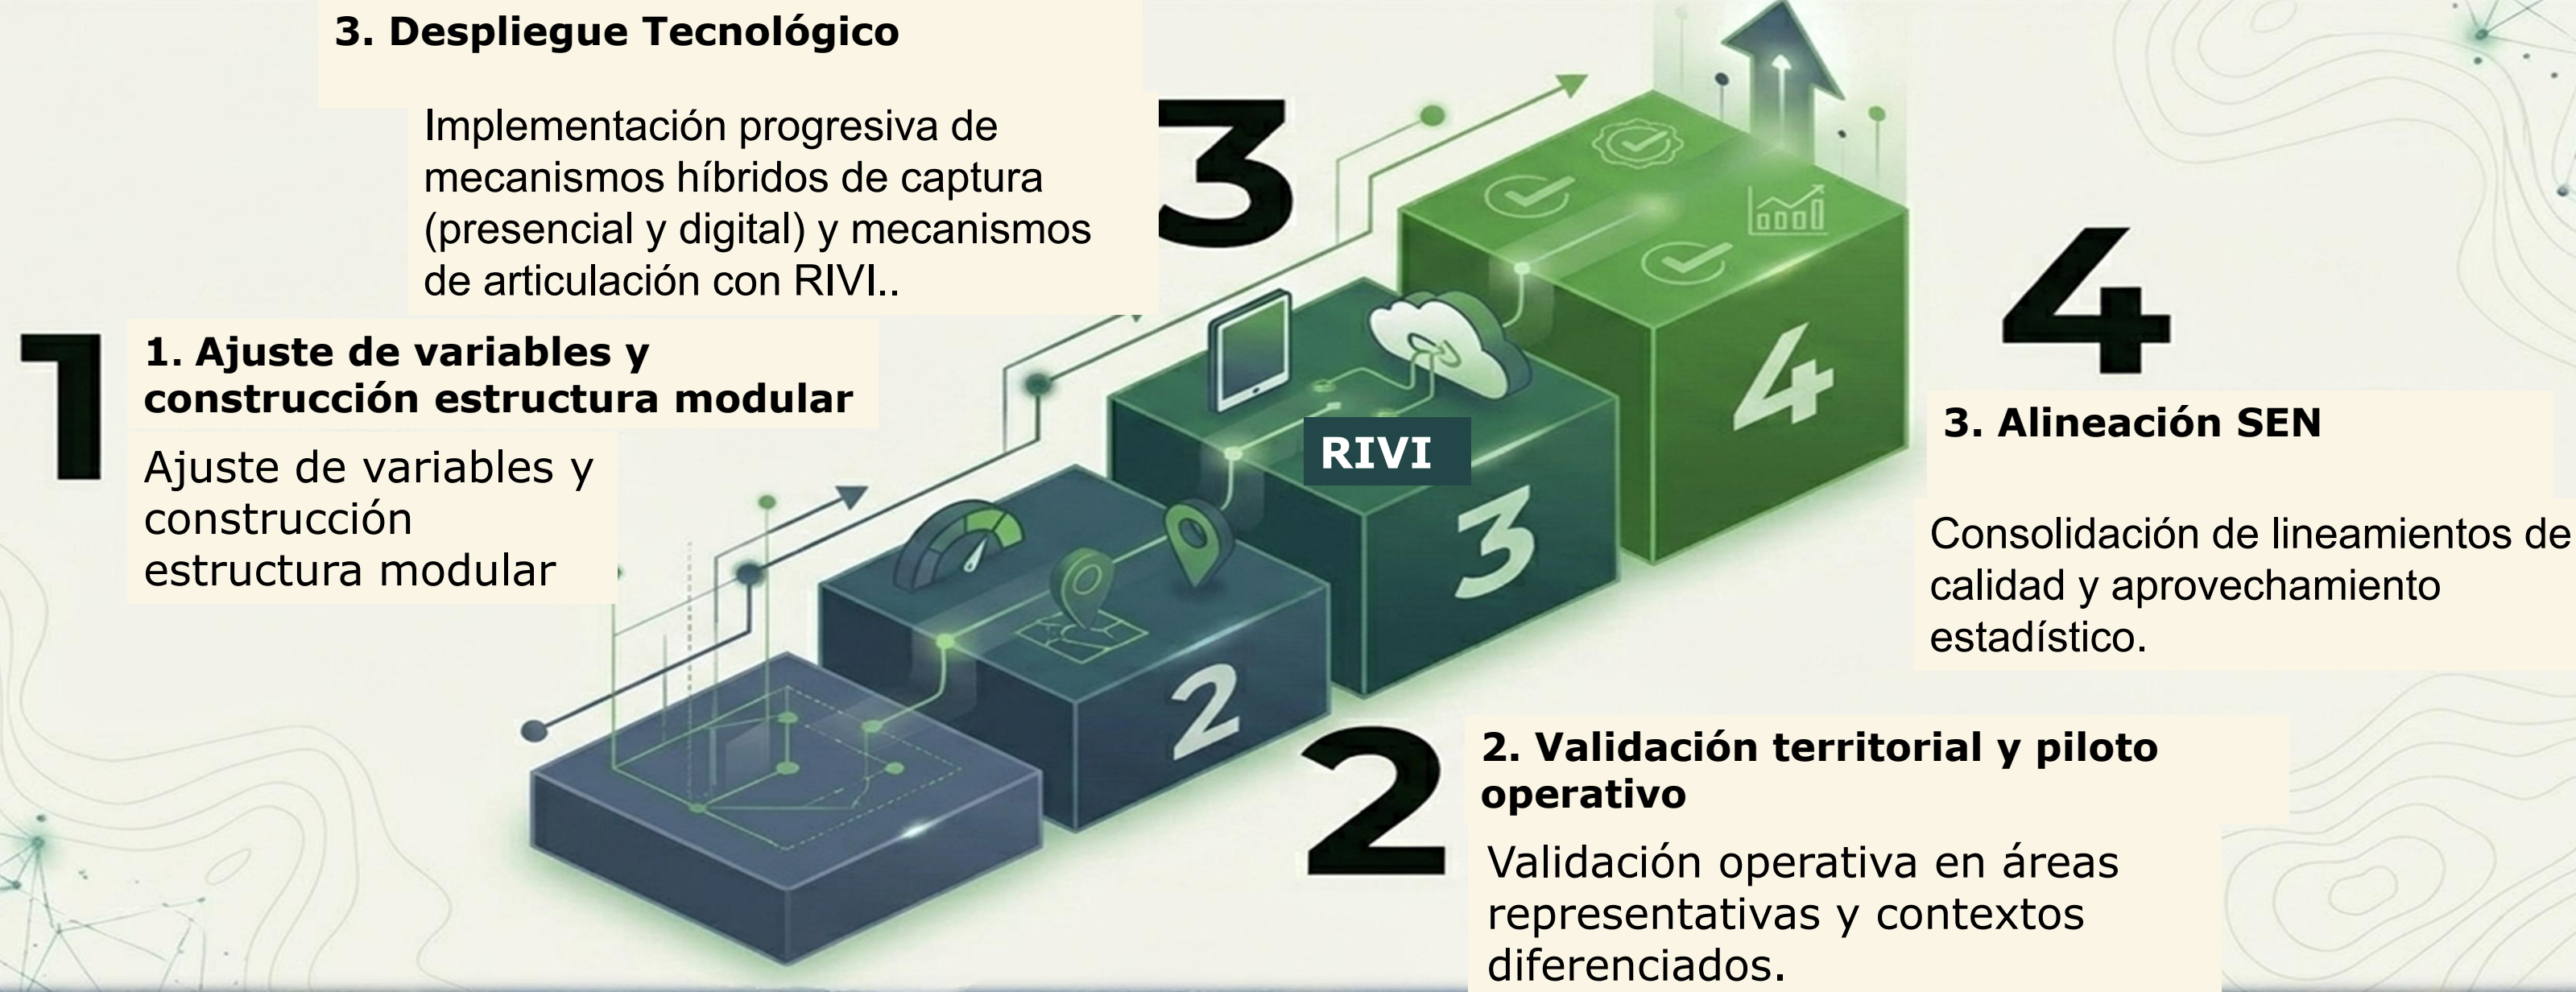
1

1. Ajuste de variables y construcción estructura modular

Ajuste de variables y construcción estructura modular

2

2. Validación territorial y piloto operativo

Validación operativa en áreas representativas y contextos diferenciados.

3

3. Despliegue Tecnológico

Implementación progresiva de mecanismos híbridos de captura (presencial y digital) y mecanismos de articulación con RIVI..

RIVI

4

3. Alineación SEN

Consolidación de lineamientos de calidad y aprovechamiento estadístico.

2

3

4